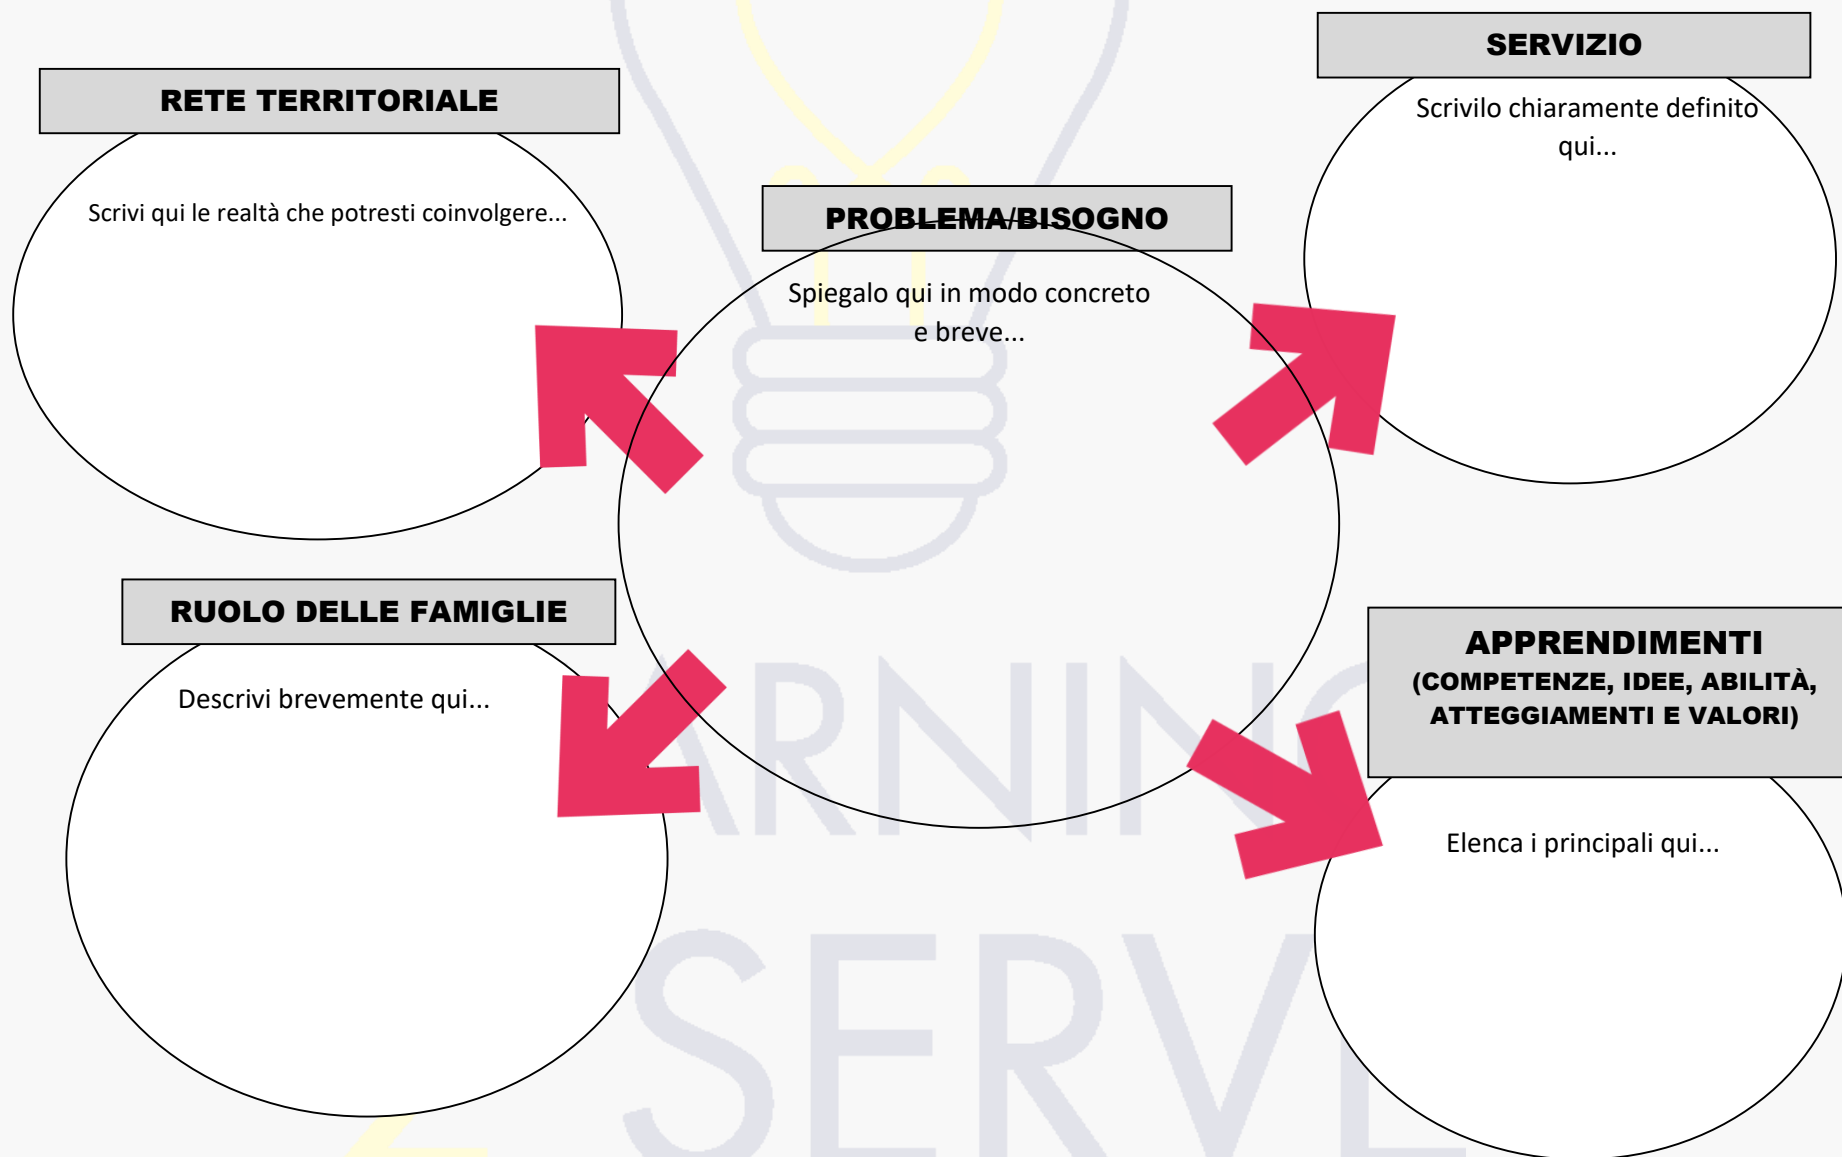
SERVIZIO

Scrivilo chiaramente definito qui...

RETE TERRITORIALE

Scrivi qui le realtà che potresti coinvolgere...

PROBLEMA/BISOGNO

Spiegalo qui in modo concreto e breve...

RUOLO DELLE FAMIGLIE

Descrivi brevemente qui...

APPRENDIMENTI (COMPETENZE, IDEE, ABILITÀ, ATTEGGIAMENTI E VALORI)

Elenca i principali qui...

ARNIN

SERV